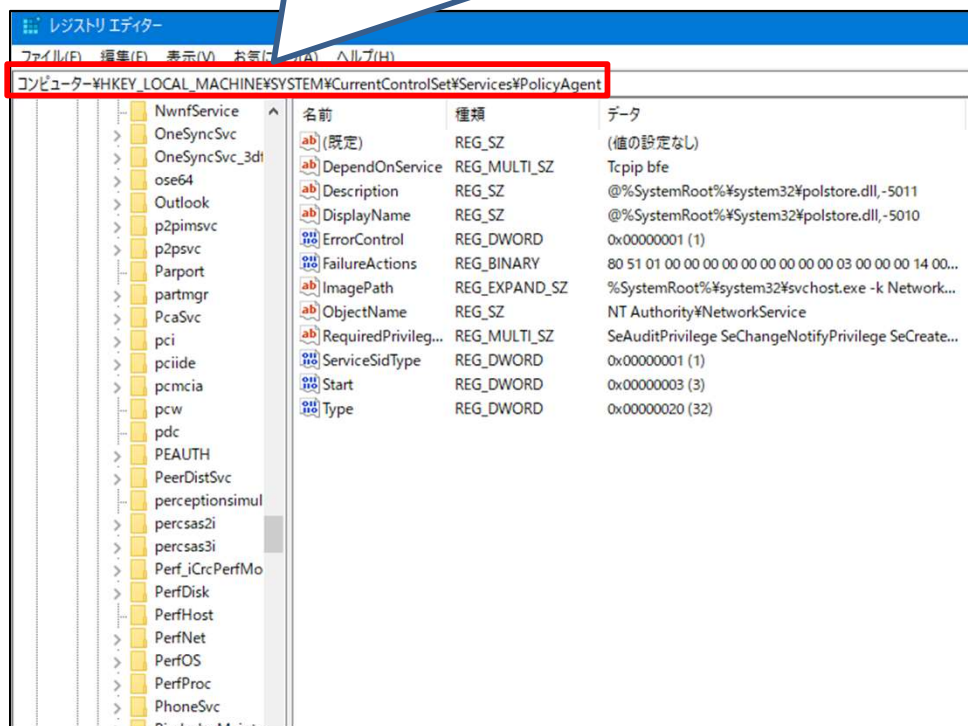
レジストリ エディター

ファイル(F) 編集(E) 表示(V) お気に入り(A) ヘルプ(H)

コンピューター¥HKEY_LOCAL_MACHINE¥SYSTEM¥CurrentControlSet¥Services¥PolicyAgent

NwnfService
OneSyncSvc
OneSyncSvc_3d
ose64
Outlook
p2pimsvc
p2psvc
Parport
partmgr
PcaSvc
pci
pciide
pcmcia
pcw
pdc
PEAUTH
PeerDistSvc
perceptionsimul
percsas2i
percsas3i
Perf_iCrcPerfMo
PerfDisk
PerfHost
PerfNet
PerfOS
PerfProc
PhoneSvc

| 名前 | 種類 | データ |
|---|---|---|
| (既定) | REG_SZ | (値の設定なし) |
| DependOnService | REG_MULTI_SZ | Tcpip bfe |
| Description | REG_SZ | @%SystemRoot%¥system32¥polstore.dll,-5011 |
| DisplayName | REG_SZ | @%SystemRoot%¥System32¥polstore.dll,-5010 |
| ErrorControl | REG_DWORD | 0x00000001 (1) |
| FailureActions | REG_BINARY | 80 51 01 00 00 00 00 00 00 00 00 00 03 00 00 00 14 00... |
| ImagePath | REG_EXPAND_SZ | %SystemRoot%¥system32¥svchost.exe -k Network... |
| ObjectName | REG_SZ | NT Authority¥NetworkService |
| RequiredPrivileg... | REG_MULTI_SZ | SeAuditPrivilege SeChangeNotifyPrivilege SeCreate... |
| ServiceSidType | REG_DWORD | 0x00000001 (1) |
| Start | REG_DWORD | 0x00000003 (3) |
| Type | REG_DWORD | 0x00000020 (32) |